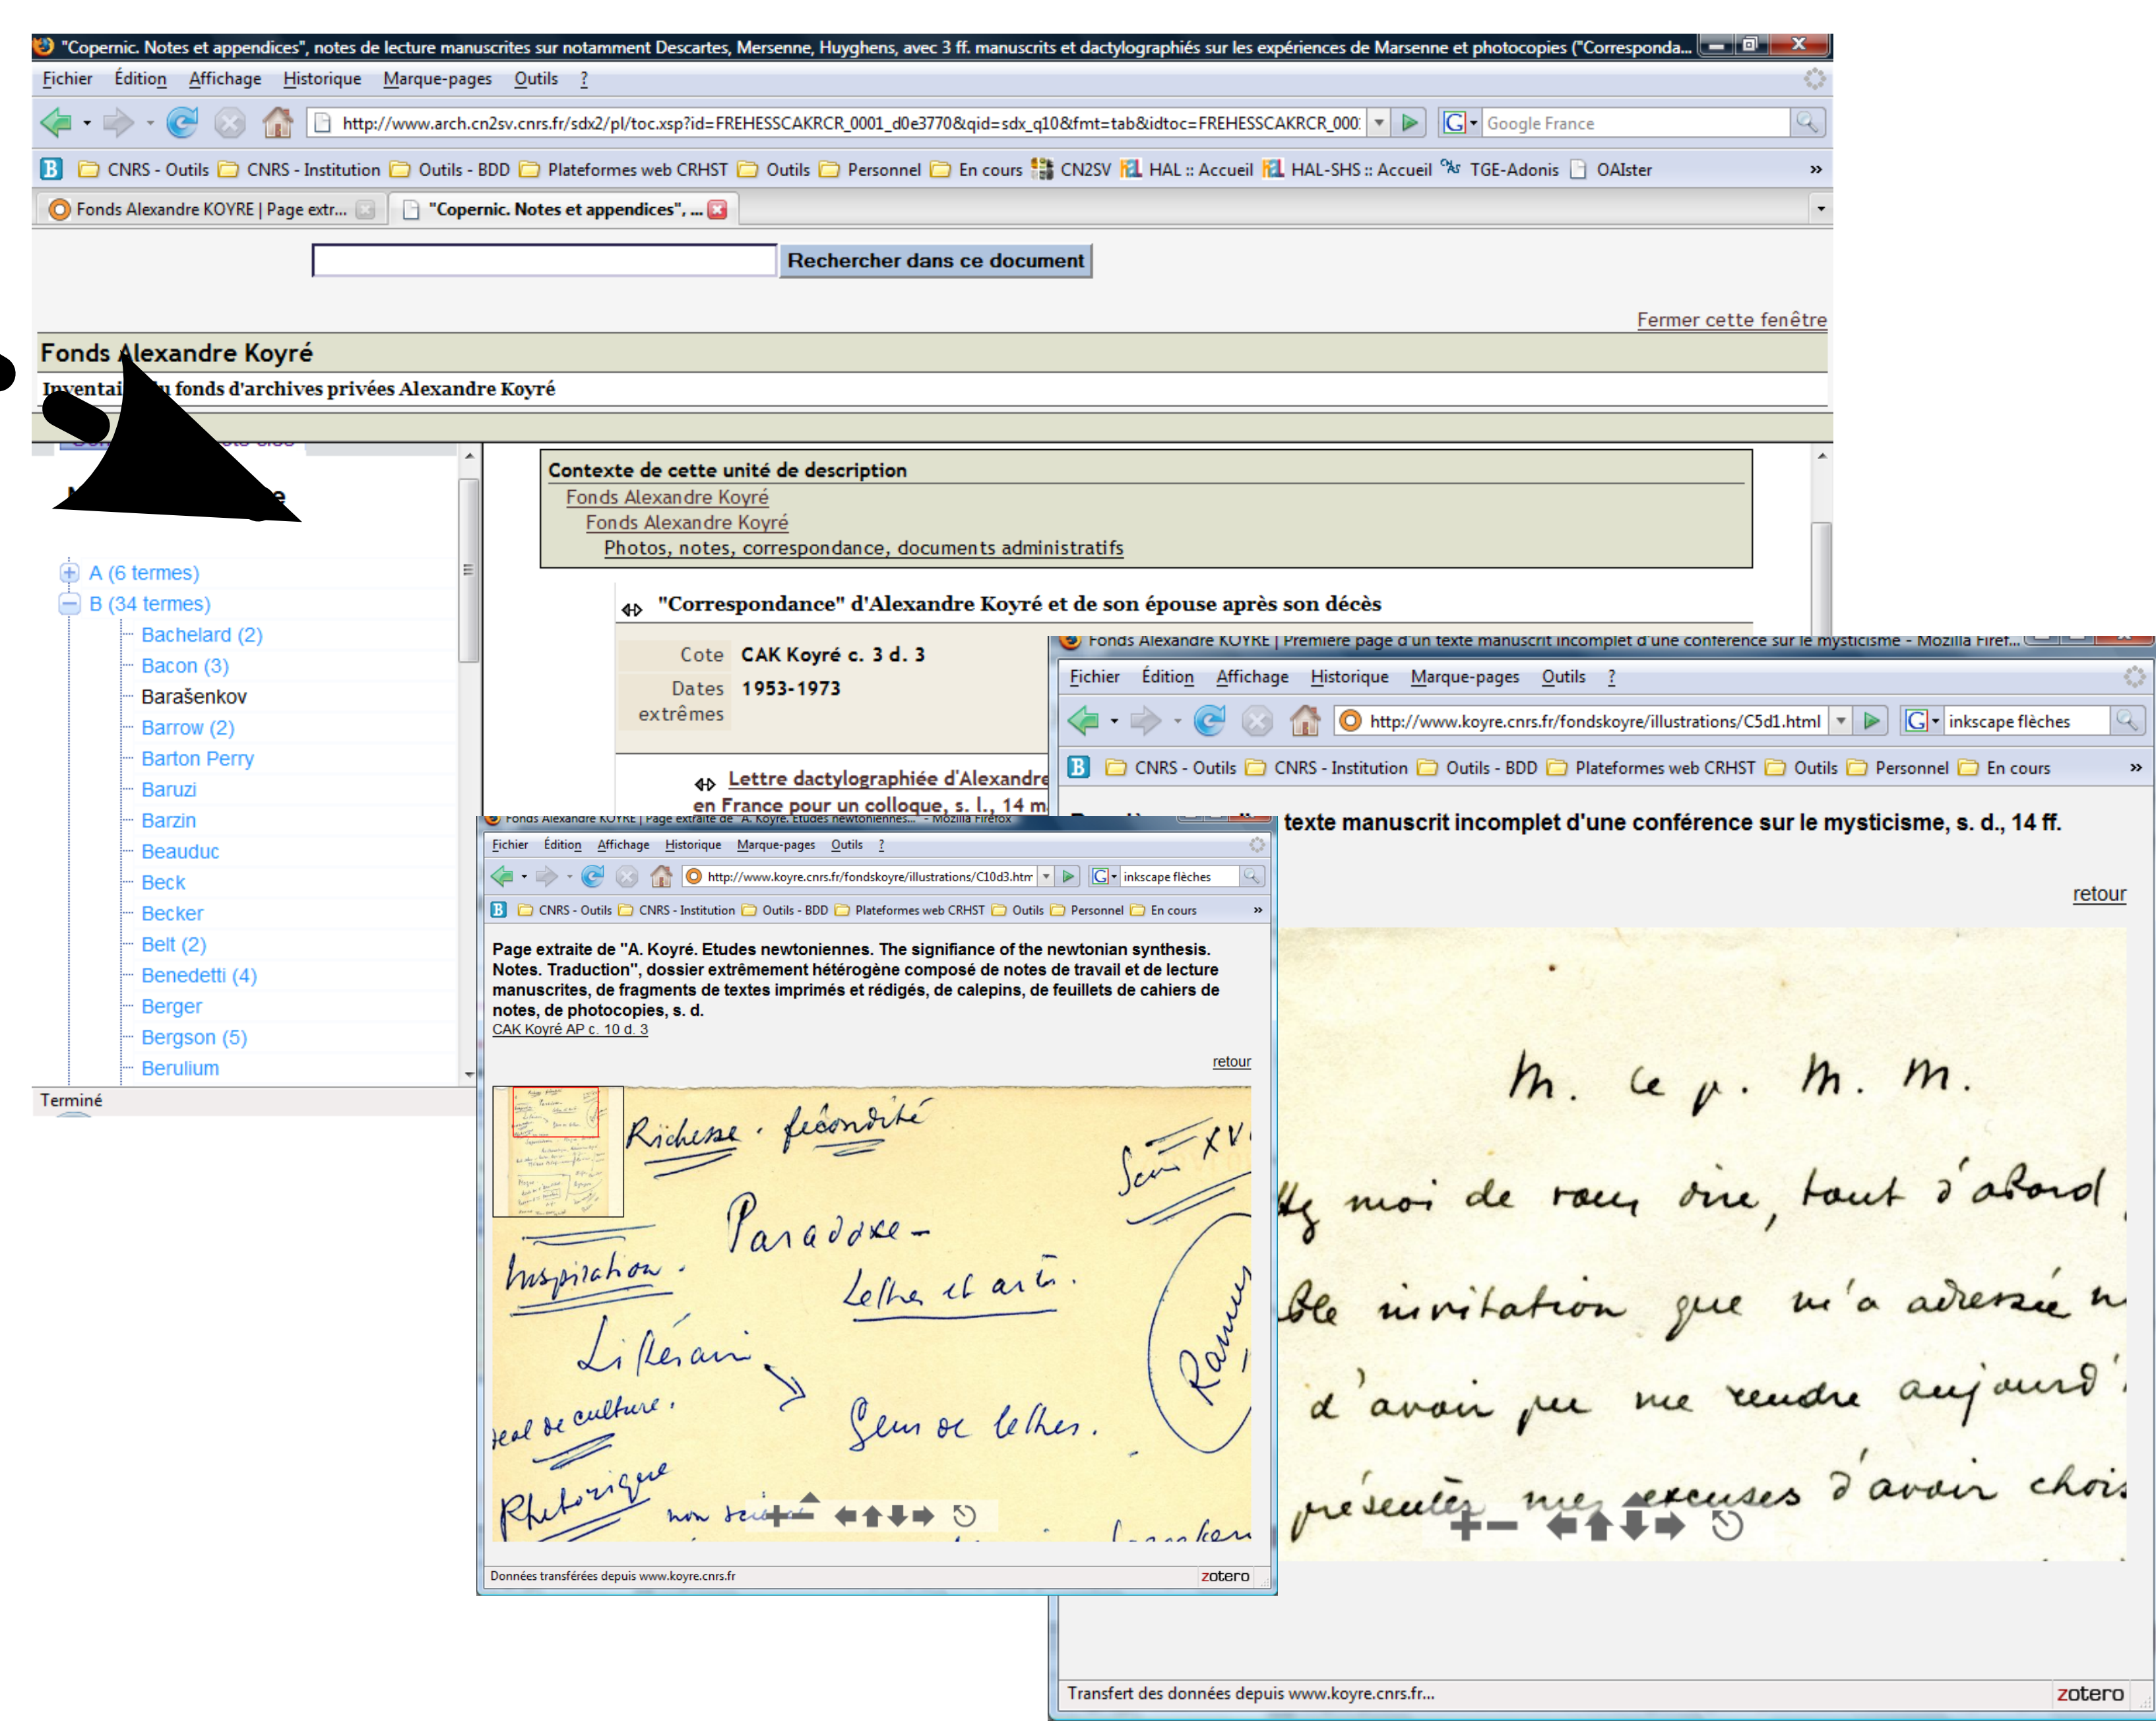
"Copernic. Notes et appendices", notes de lecture manuscrites sur notamment Descartes, Mersenne, Huyghens, avec 3 ff. manuscrits et dactylographiés sur les expériences de Marsenne et photocopies ("Corresponda...

Fichier Édition Affichage Historique Marque-pages Outils ?

http://www.arch.cn2sv.cnrs.fr/sdx2/pl/toc.xsp?id=FREHESSCAKRCR_0001_d0e3770&qid=sdx_q10&fmt=tab&idtoc=FREHESSCAKRCR_000

Google France

CNRS - Outils CNRS - Institution Outils - BDD Plateformes web CRHST Outils Personnel En cours CN2SV HAL :: Accueil HAL-SHS :: Accueil TGE-Adonis OAIster

Fonds Alexandre KOYRE | Page extr... "Copernic. Notes et appendices", ...

Rechercher dans ce document

Fermer cette fenêtre

Fonds Alexandre Koyré

Inventai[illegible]u fonds d'archives privées Alexandre Koyré

A (6 termes)
B (34 termes)
Bachelard (2)
Bacon (3)
Barašenkov
Barrow (2)
Barton Perry
Baruzi
Barzin
Beauduc
Beck
Becker
Belt (2)
Benedetti (4)
Berger
Bergson (5)
Berulium

Terminé

Contexte de cette unité de description
Fonds Alexandre Koyré
Fonds Alexandre Koyré
Photos, notes, correspondance, documents administratifs

"Correspondance" d'Alexandre Koyré et de son épouse après son décès

Cote CAK Koyré c. 3 d. 3
Dates extrêmes 1953-1973

Lettre dactylographiée d'Alexandre
en France pour un colloque, s. l., 14 m

Fonds Alexandre KOYRE | Première page d'un texte manuscrit incomplet d'une conférence sur le mysticisme - Mozilla Firef...

Fichier Édition Affichage Historique Marque-pages Outils ?

http://www.koyre.cnrs.fr/fondskoyre/illustrations/C5d1.html

inkscape flèches

CNRS - Outils CNRS - Institution Outils - BDD Plateformes web CRHST Outils Personnel En cours

texte manuscrit incomplet d'une conférence sur le mysticisme, s. d., 14 ff.

retour

M. le p. M. M.
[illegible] moi de vous dire, tout d'abord
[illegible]ble invitation que m'a adressée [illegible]
d'avoir pu me rendre aujourd'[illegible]
présenter mes excuses d'avoir chois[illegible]

Transfert des données depuis www.koyre.cnrs.fr...

zotero

Fonds Alexandre KOYRE | Page extraite de "A. Koyré. Etudes newtoniennes... - Mozilla Firefox

Fichier Édition Affichage Historique Marque-pages Outils ?

http://www.koyre.cnrs.fr/fondskoyre/illustrations/C10d3.htm

inkscape flèches

CNRS - Outils CNRS - Institution Outils - BDD Plateformes web CRHST Outils Personnel En cours

Page extraite de "A. Koyré. Etudes newtoniennes. The signifiance of the newtonian synthesis. Notes. Traduction", dossier extrêmement hétérogène composé de notes de travail et de lecture manuscrites, de fragments de textes imprimés et rédigés, de calepins, de feuillets de cahiers de notes, de photocopies, s. d.
CAK Koyré AP c. 10 d. 3

retour

Richesse - fécondité
Sciences XVI
Paradoxe -
Inspiration.
Lettre et arts.
Littéraire
Ramus
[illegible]eal de culture.
Gens de lettres.
Rhetorique
non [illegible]

Données transférées depuis www.koyre.cnrs.fr

zotero